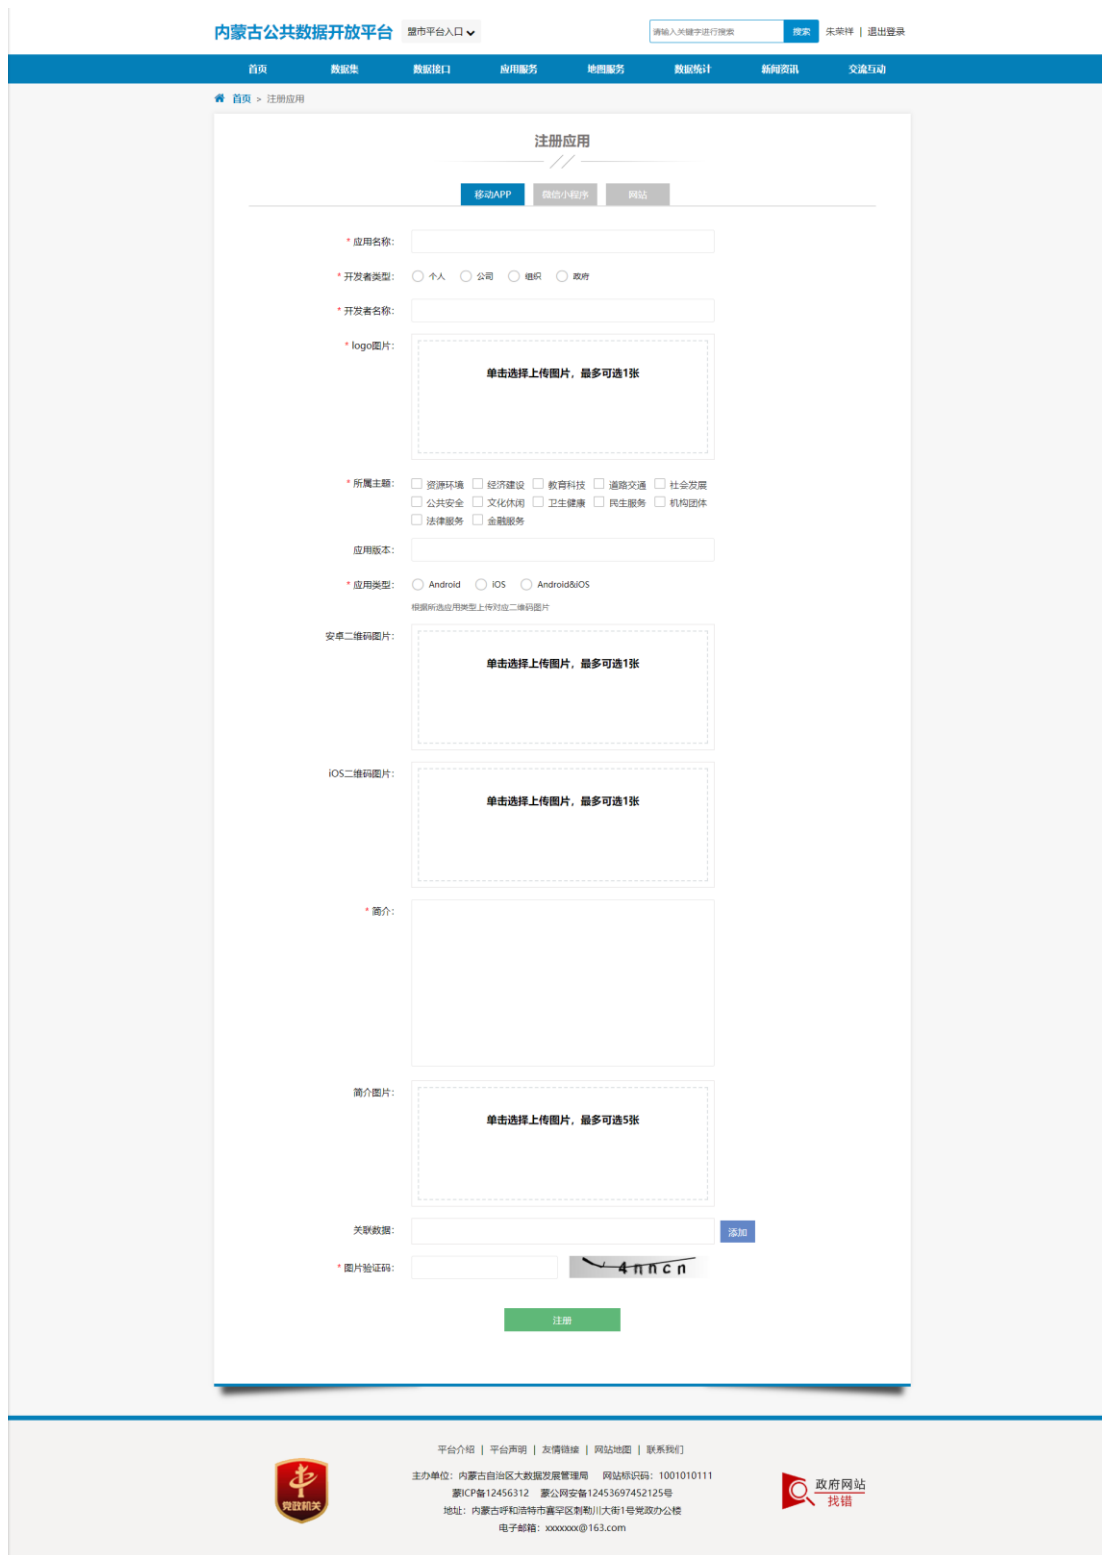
内蒙古公共数据开放平台 盟市平台入口

请输入关键字进行搜索 搜索 朱荣祥 | 退出登录

首页 数据集 数据接口 应用服务 地图服务 数据统计 新闻资讯 交流互动

首页 > 注册应用

注册应用

移动APP 微信小程序 网站

* 应用名称:

* 开发者类型: 个人 公司 组织 政府

* 开发者名称:

* logo图片: 单击选择上传图片，最多可选1张

* 所属主题: 资源环境 经济建设 教育科技 道路交通 社会发展 公共安全 文化休闲 卫生健康 民生服务 机构团体 法律服务 金融服务

应用版本:

* 应用类型: Android iOS Android&iOS

根据所选应用类型上传对应二维码图片

安卓二维码图片: 单击选择上传图片，最多可选1张

iOS二维码图片: 单击选择上传图片，最多可选1张

* 简介:

简介图片: 单击选择上传图片，最多可选5张

关联数据: 添加

* 图片验证码: 4nncn

注册

平台介绍 | 平台声明 | 友情链接 | 网站地图 | 联系我们

主办单位：内蒙古自治区大数据发展管理局 网站标识码：1001010111

蒙ICP备12456312 蒙公网安备12453697452125号

地址：内蒙古呼和浩特市赛罕区敕勒川大街1号党政办公楼

电子邮箱：xxxxxxx@163.com

党政机关

政府网站 找错